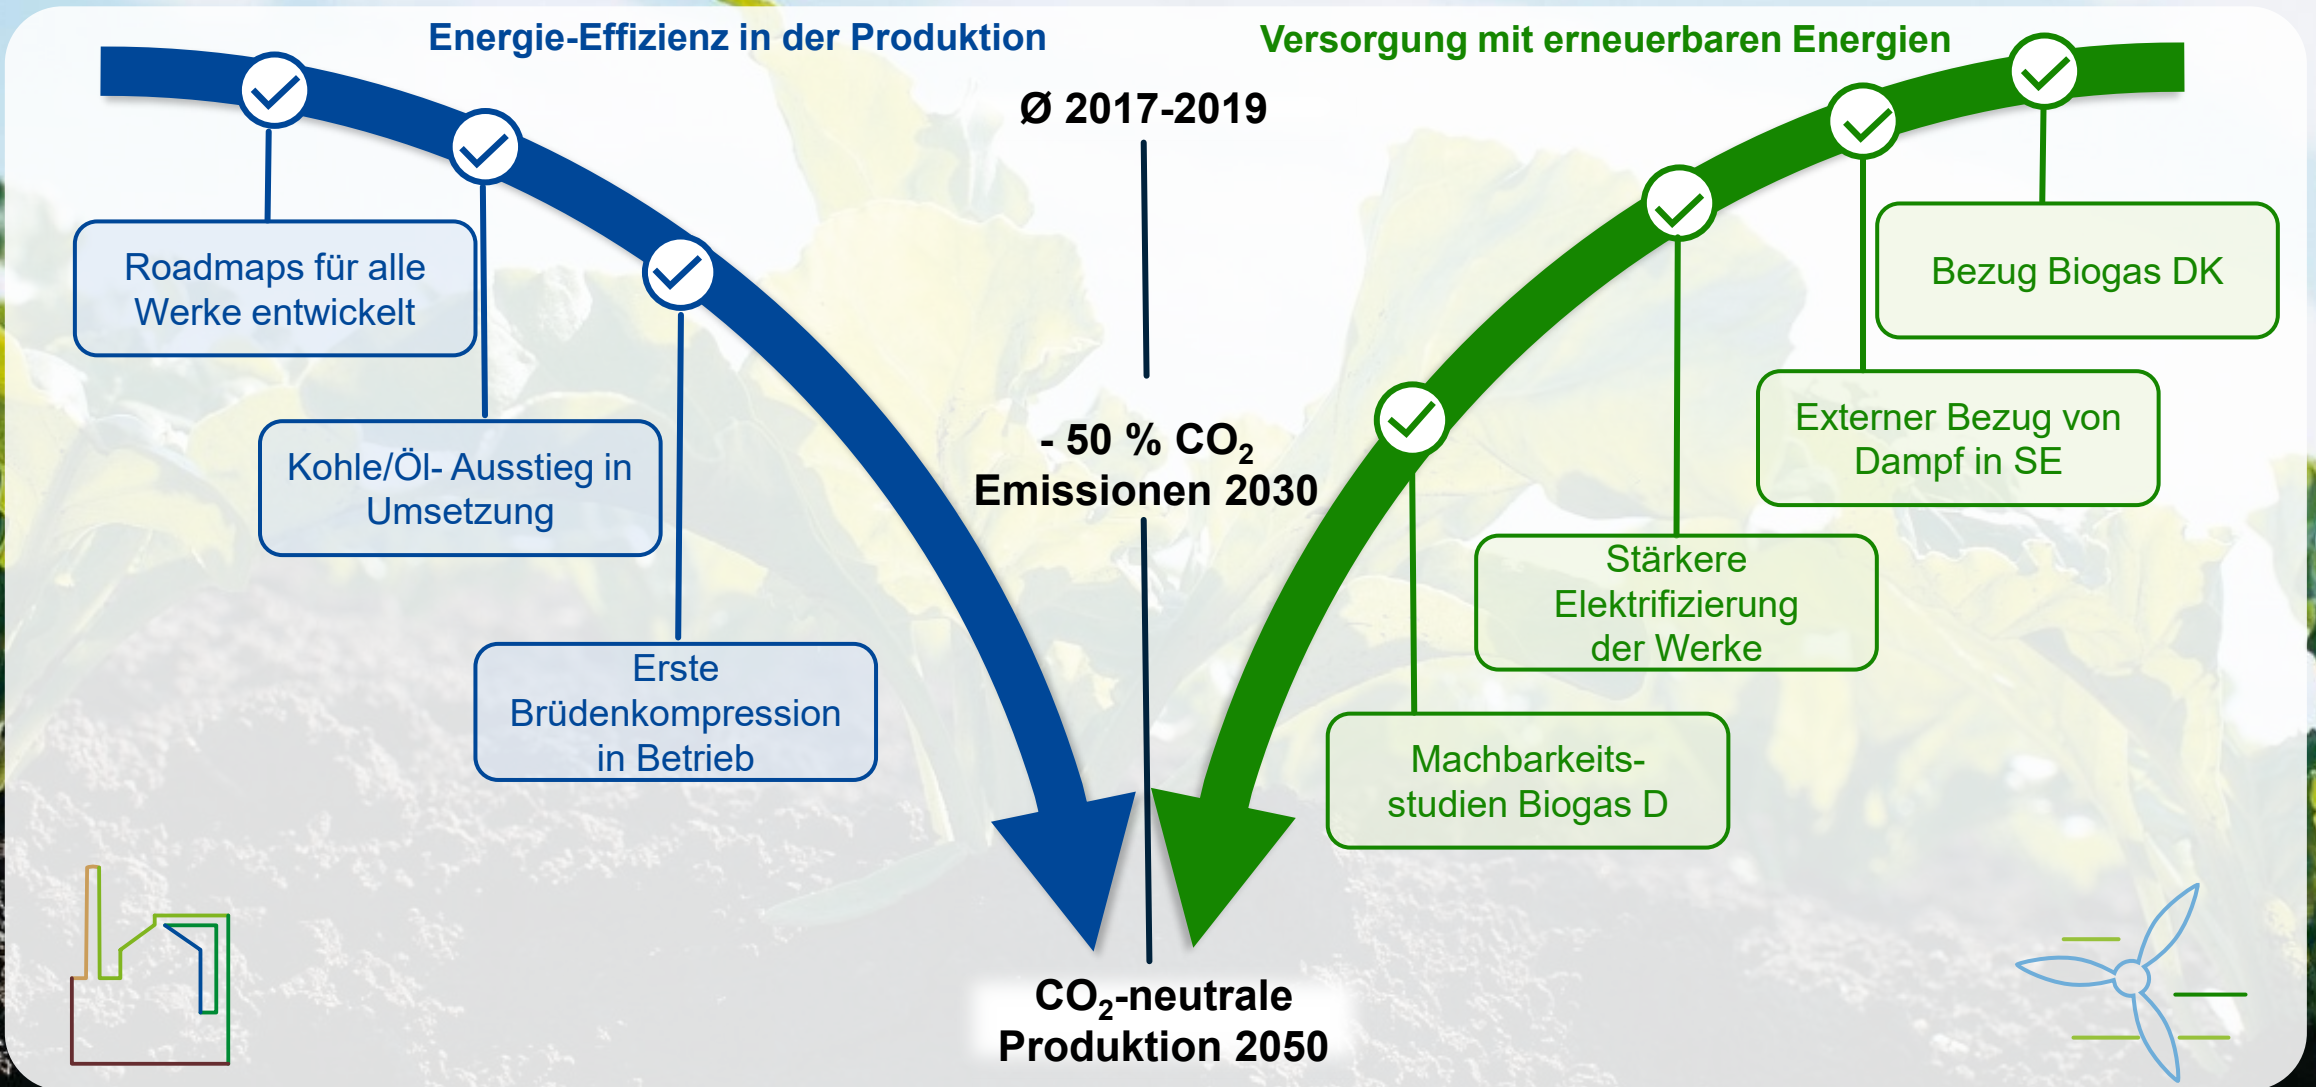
Energie-Effizienz in der Produktion

Versorgung mit erneuerbaren Energien

Ø 2017-2019

Roadmaps für alle Werke entwickelt

Kohle/Öl- Ausstieg in Umsetzung

Erste Brüdenkompression in Betrieb

- 50 % $CO_2$ Emissionen 2030

Bezug Biogas DK

Externer Bezug von Dampf in SE

Stärkere Elektrifizierung der Werke

Machbarkeitsstudien Biogas D

$CO_2$-neutrale Produktion 2050